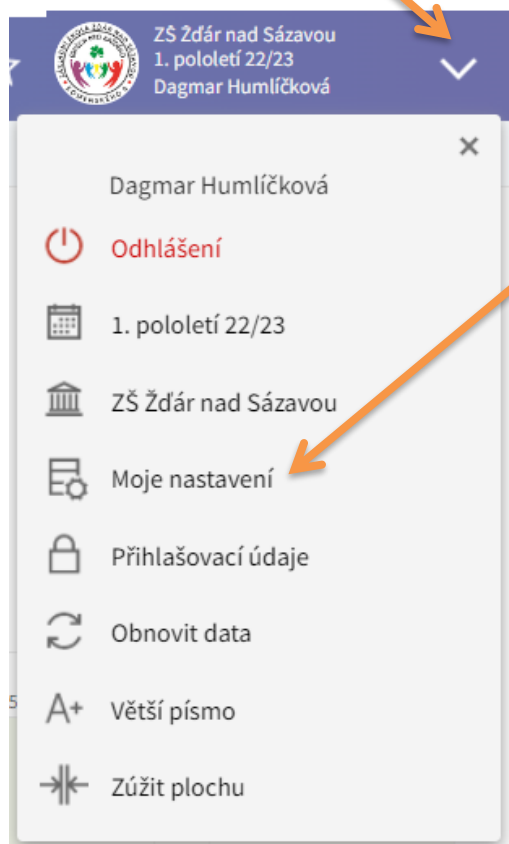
ZŠ Žďár nad Sázavou
1. pololetí 22/23
Dagmar Humlíčková

×

Dagmar Humlíčková

Odhlášení

1. pololetí 22/23

ZŠ Žďár nad Sázavou

Moje nastavení

Přihlašovací údaje

Obnovit data

A+ Větší písmo

Zúžit plochu